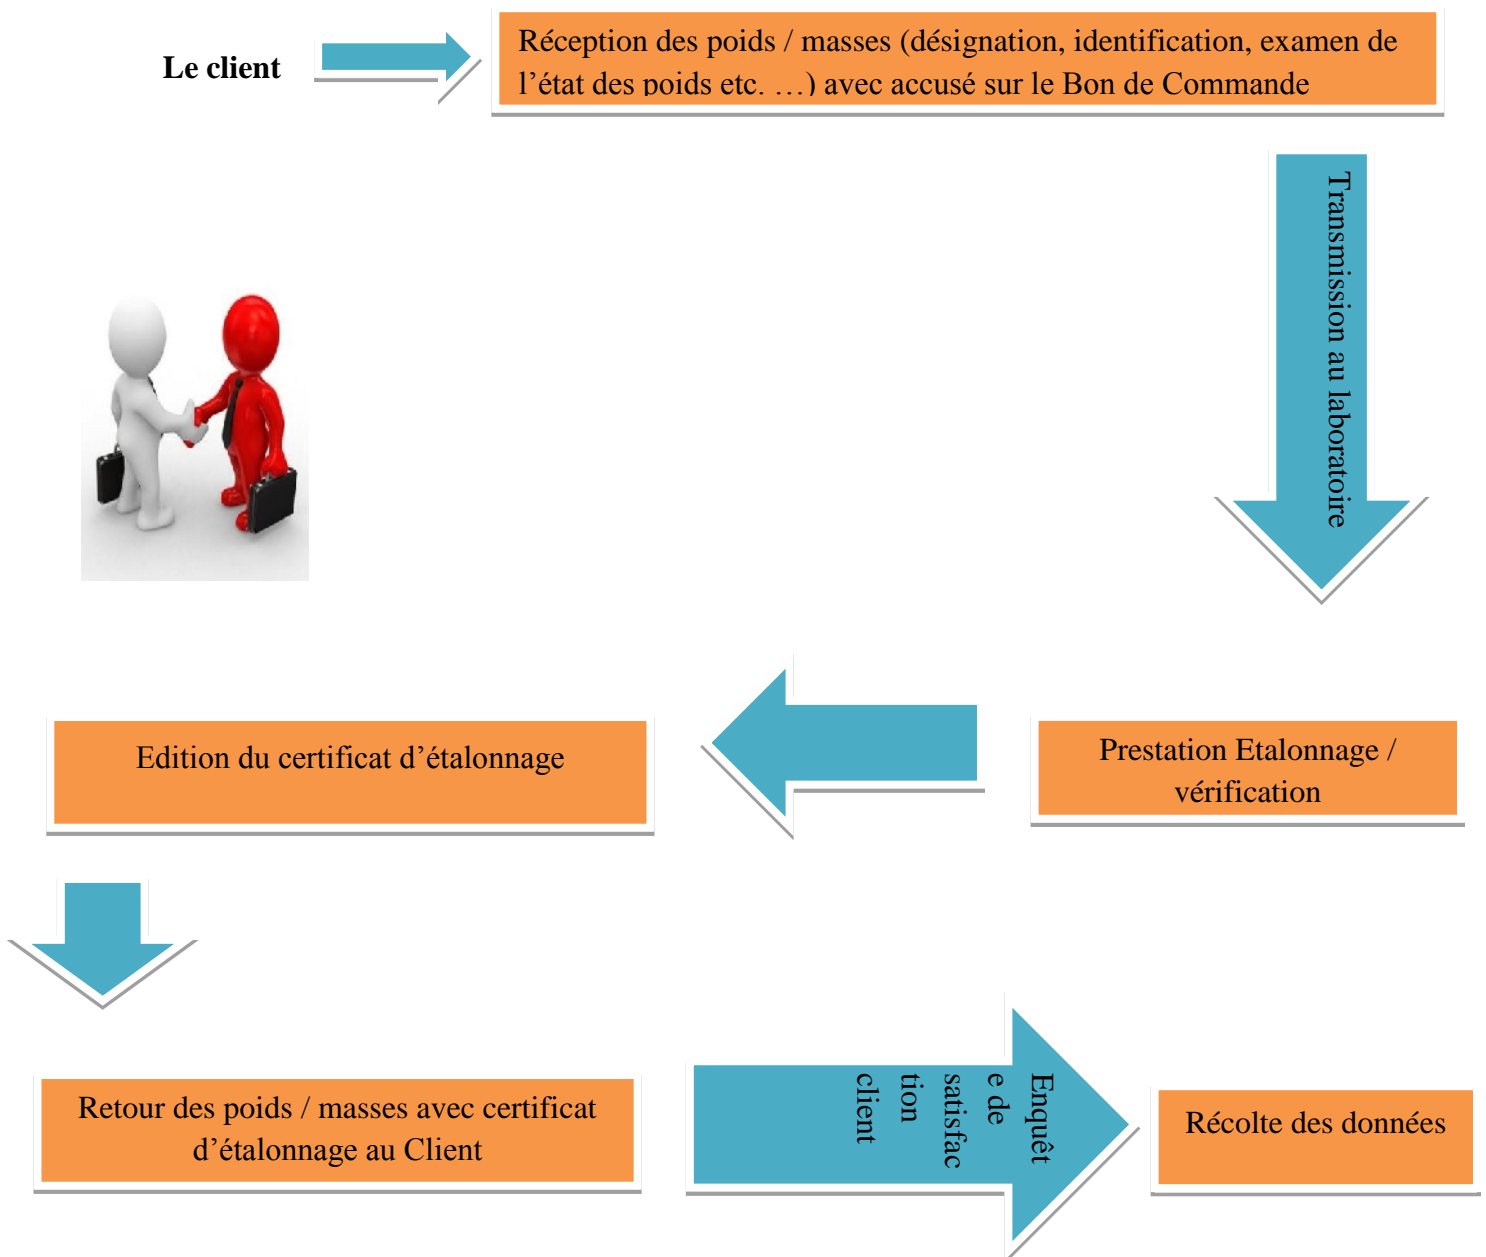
Le client

Réception des poids / masses (désignation, identification, examen de l’état des poids etc. …) avec accusé sur le Bon de Commande

Transmission au laboratoire

Prestation Etalonnage / vérification

Edition du certificat d’étalonnage

Retour des poids / masses avec certificat d’étalonnage au Client

Enquêt e de satisfac tion client

Récolte des données